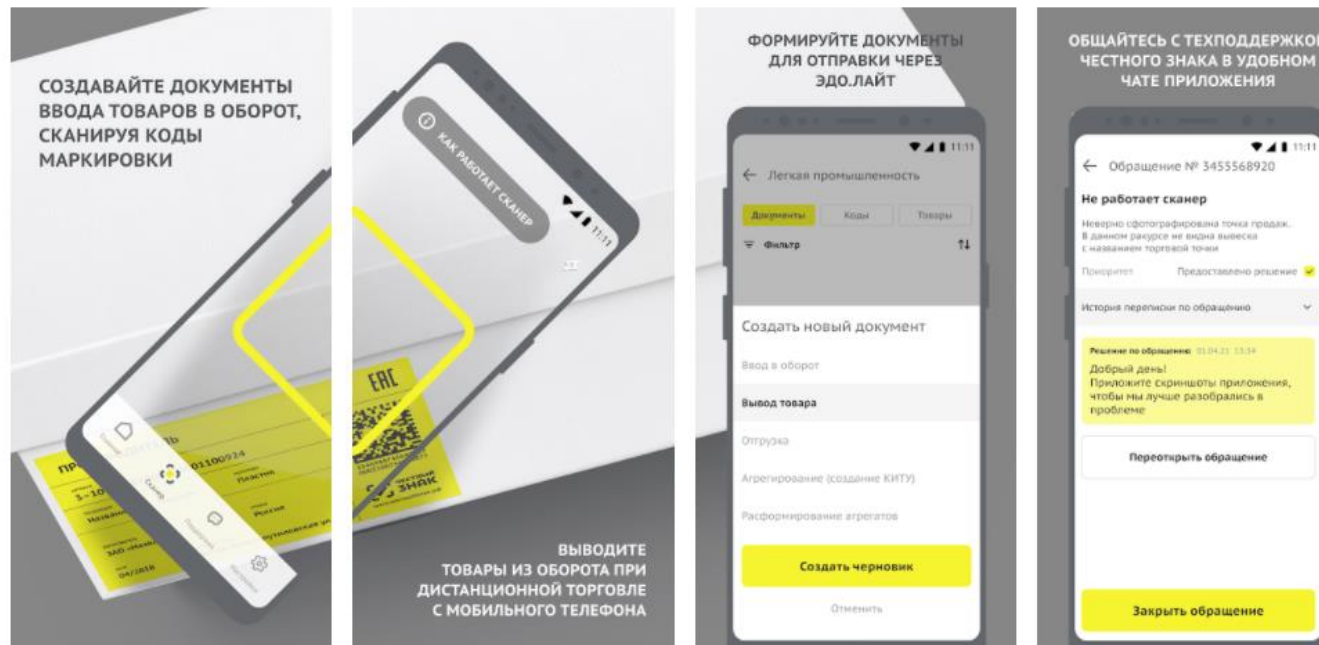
СОЗДАВАЙТЕ ДОКУМЕНТЫ ВВОДА ТОВАРОВ В ОБОРОТ, СКАНИРУЯ КОДЫ МАРКИРОВКИ

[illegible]

КАК РАБОТАЕТ СКАНЕР

11:11

ЕАС

ЧЕСТНЫЙ ЗНАК

ВЫВОДИТЕ ТОВАРЫ ИЗ ОБОРОТА ПРИ ДИСТАНЦИОННОЙ ТОРГОВЛЕ С МОБИЛЬНОГО ТЕЛЕФОНА

ФОРМИРУЙТЕ ДОКУМЕНТЫ ДЛЯ ОТПРАВКИ ЧЕРЕЗ ЭДО.ЛАЙТ

11:11

← Легкая промышленность

Документы Коды Товары

Фильтр

Создать новый документ

Ввод в оборот

Вывод товара

Отгрузка

Агрегирование (создание КИТУ)

Расформирование агрегатов

Создать черновик

Отменить

ОБЩАЙТЕСЬ С ТЕХПОДДЕРЖКОЙ ЧЕСТНОГО ЗНАКА В УДОБНОМ ЧАТЕ ПРИЛОЖЕНИЯ

11:11

← Обращение № 3455568920

Не работает сканер

Неверно сфотографирована точка продаж. В данном ракурсе не видна вывеска с названием торговой точки

Приоритет Предоставлено решение

История переписки по обращению

Решение по обращению 01.04.21 13:34

Добрый день! Приложите скриншоты приложения, чтобы мы лучше разобрались в проблеме

Переоткрыть обращение

Закрыть обращение